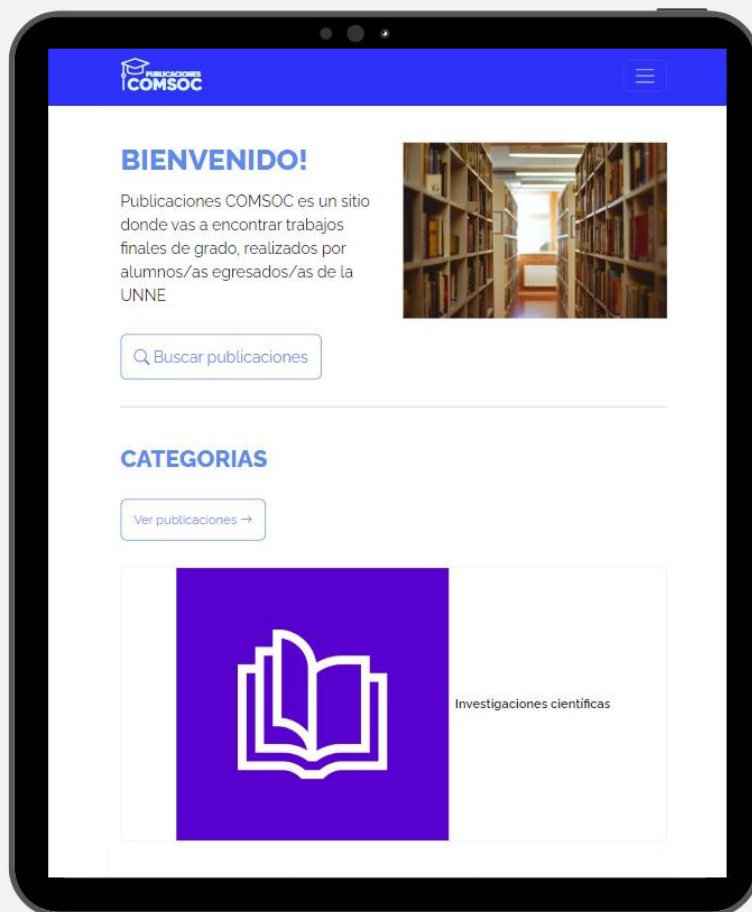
PUBLICACIONES
COMSOC

BIENVENIDO!

Publicaciones COMSOC es un sitio donde vas a encontrar trabajos finales de grado, realizados por alumnos/as egresados/as de la UNNE

Buscar publicaciones

CATEGORIAS

Ver publicaciones →

Investigaciones cientificas